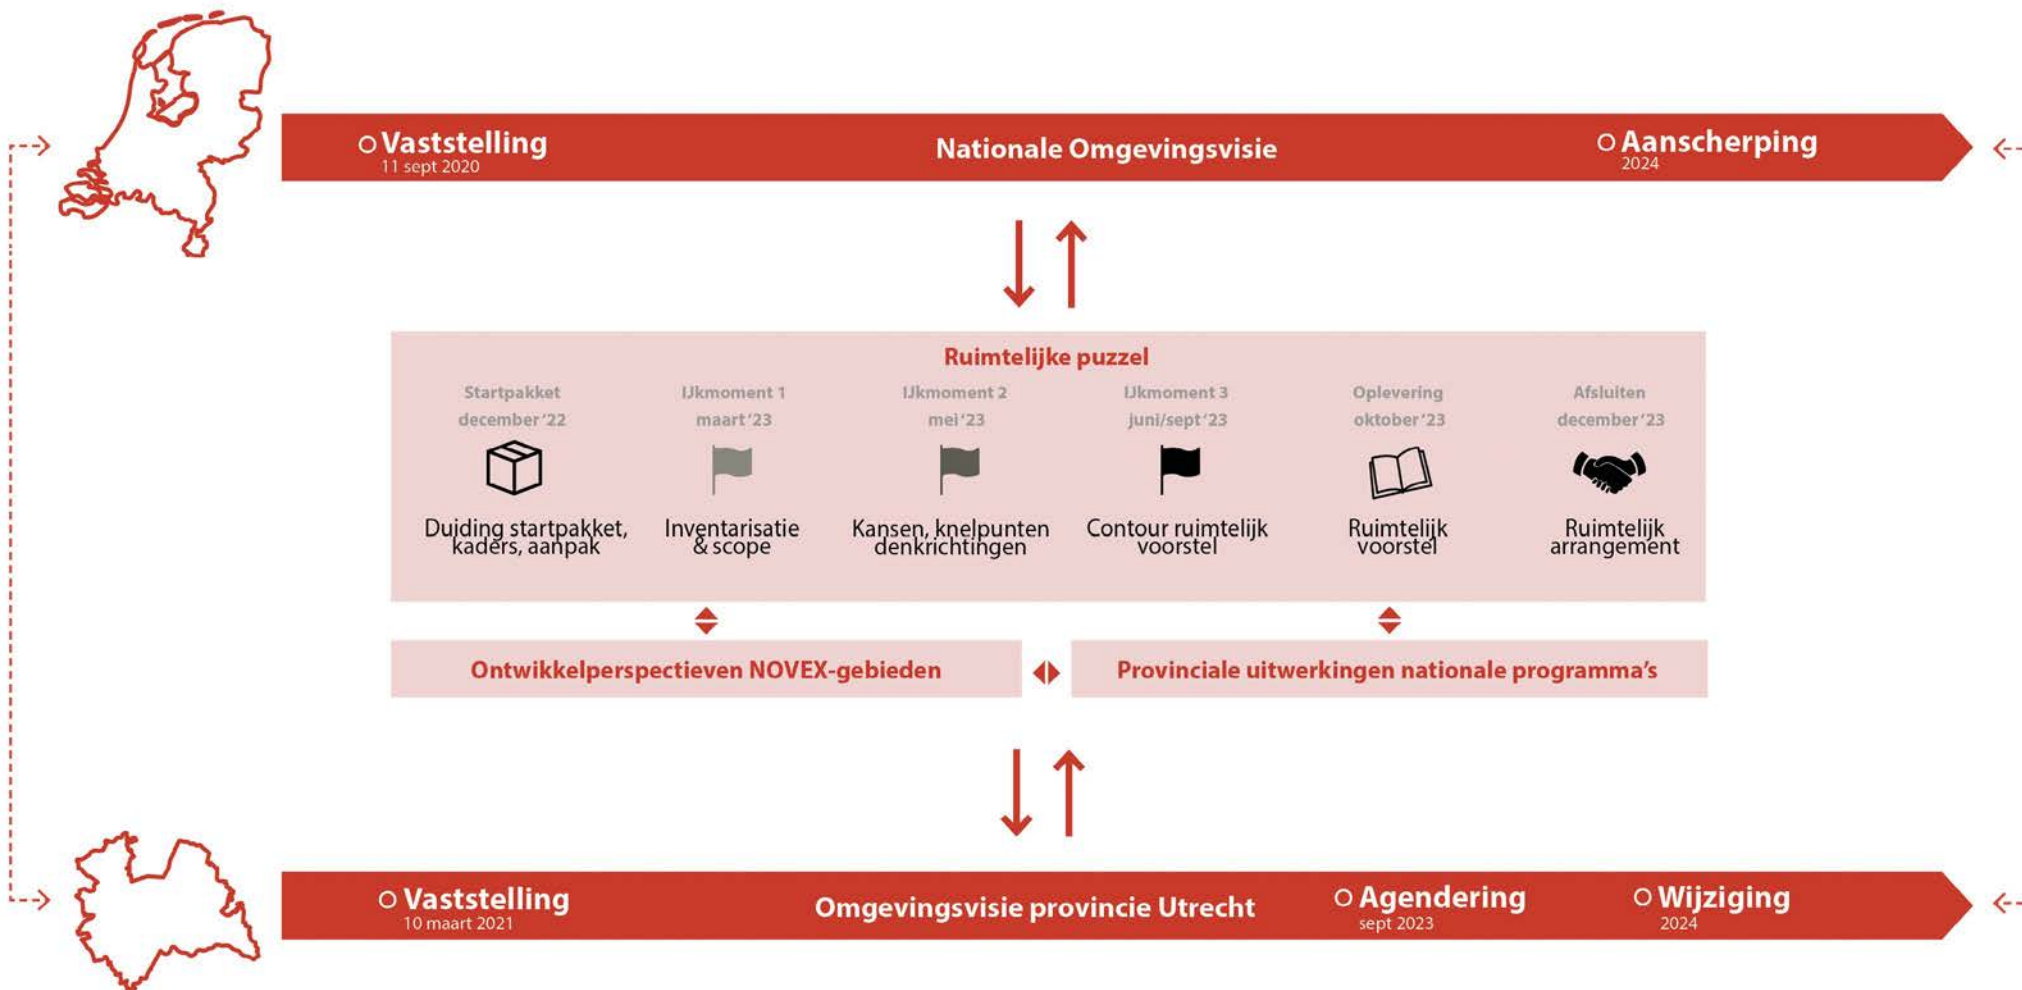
Vaststelling
11 sept 2020

Nationale Omgevingsvisie

Aanscherping
2024

Ruimtelijke puzzel

Startpakket
december '22
Duiding startpakket, kaders, aanpak

IJkmoment 1
maart '23
Inventarisatie & scope

IJkmoment 2
mei '23
Kansen, knelpunten denkrichtingen

IJkmoment 3
juni/sept '23
Contour ruimtelijk voorstel

Oplevering
oktober '23
Ruimtelijk voorstel

Afsluiten
december '23
Ruimtelijk arrangement

Ontwikkelperspectieven NOVEX-gebieden

Provinciale uitwerkingen nationale programma's

Vaststelling
10 maart 2021

Omgevingsvisie provincie Utrecht

Agendering
sept 2023

Wijziging
2024